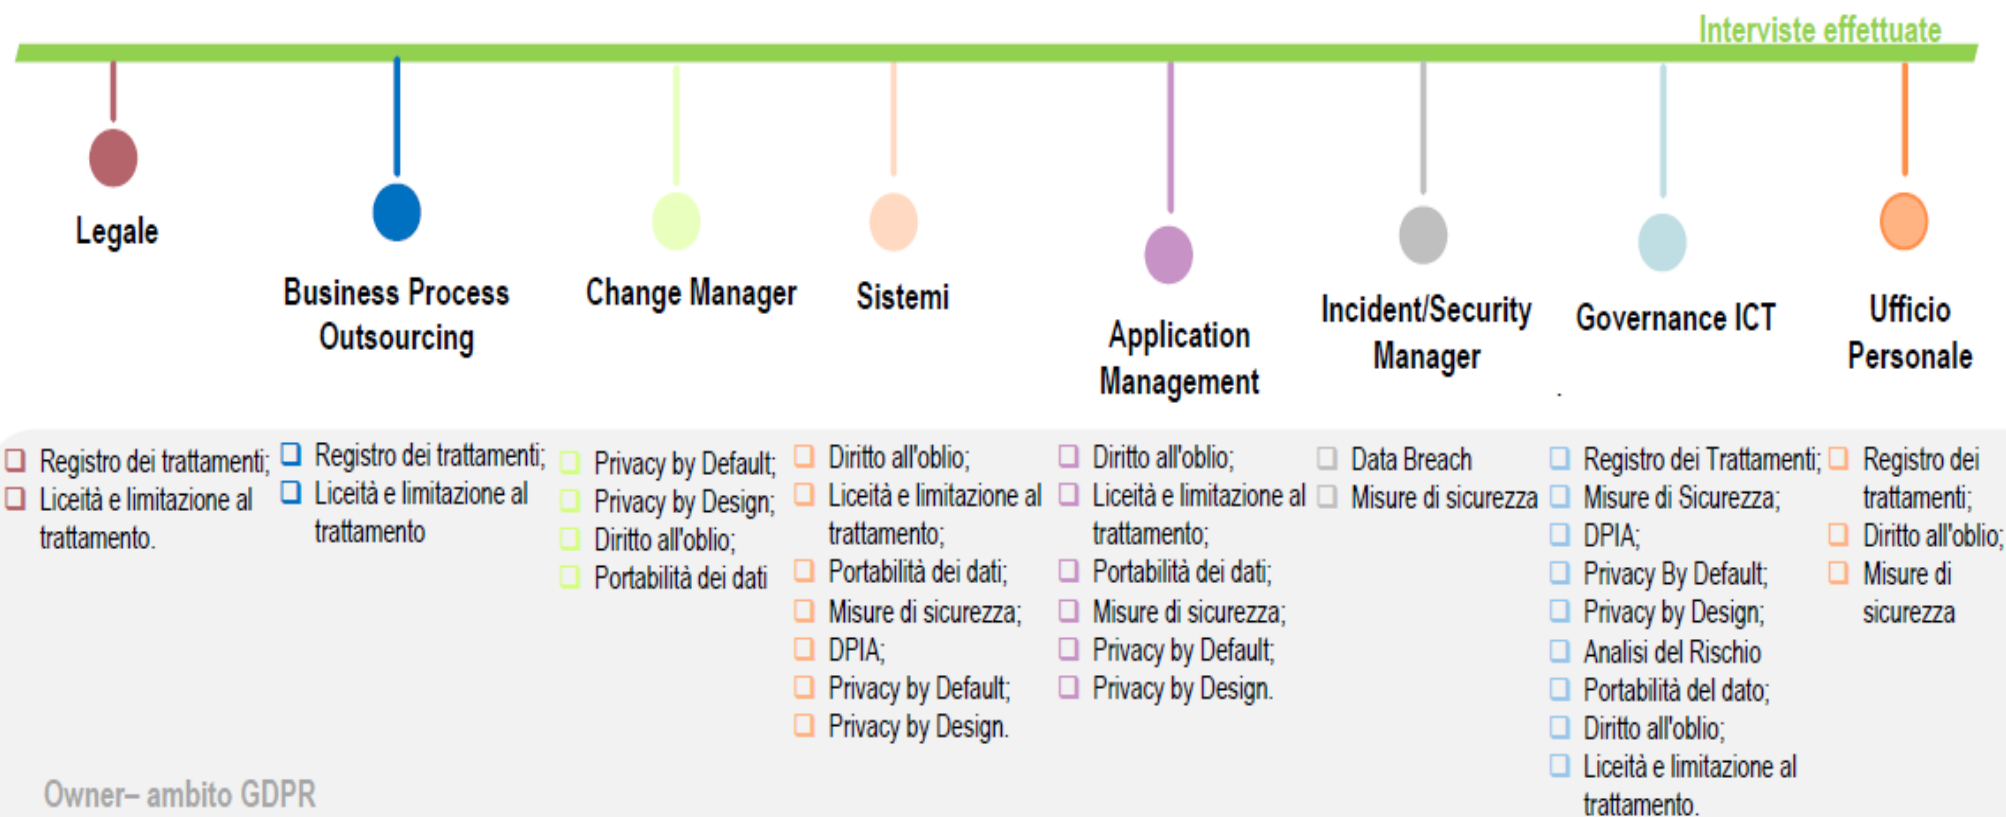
Interviste effettuate

Legale

Business Process Outsourcing

Change Manager

Sistemi

Application Management

Incident/Security Manager

Governance ICT

Ufficio Personale

- Registro dei trattamenti;
- Liceità e limitazione al trattamento.

- Registro dei trattamenti;
- Liceità e limitazione al trattamento

- Privacy by Default;
- Privacy by Design;
- Diritto all'oblio;
- Portabilità dei dati

- Diritto all'oblio;
- Liceità e limitazione al trattamento;
- Portabilità dei dati;
- Misure di sicurezza;
- DPIA;
- Privacy by Default;
- Privacy by Design.

- Diritto all'oblio;
- Liceità e limitazione al trattamento;
- Portabilità dei dati;
- Misure di sicurezza;
- Privacy by Default;
- Privacy by Design.

- Data Breach
- Misure di sicurezza

- Registro dei Trattamenti;
- Misure di Sicurezza;
- DPIA;
- Privacy By Default;
- Privacy by Design;
- Analisi del Rischio
- Portabilità del dato;
- Diritto all'oblio;
- Liceità e limitazione al trattamento.

- Registro dei trattamenti;
- Diritto all'oblio;
- Misure di sicurezza

Owner– ambito GDPR